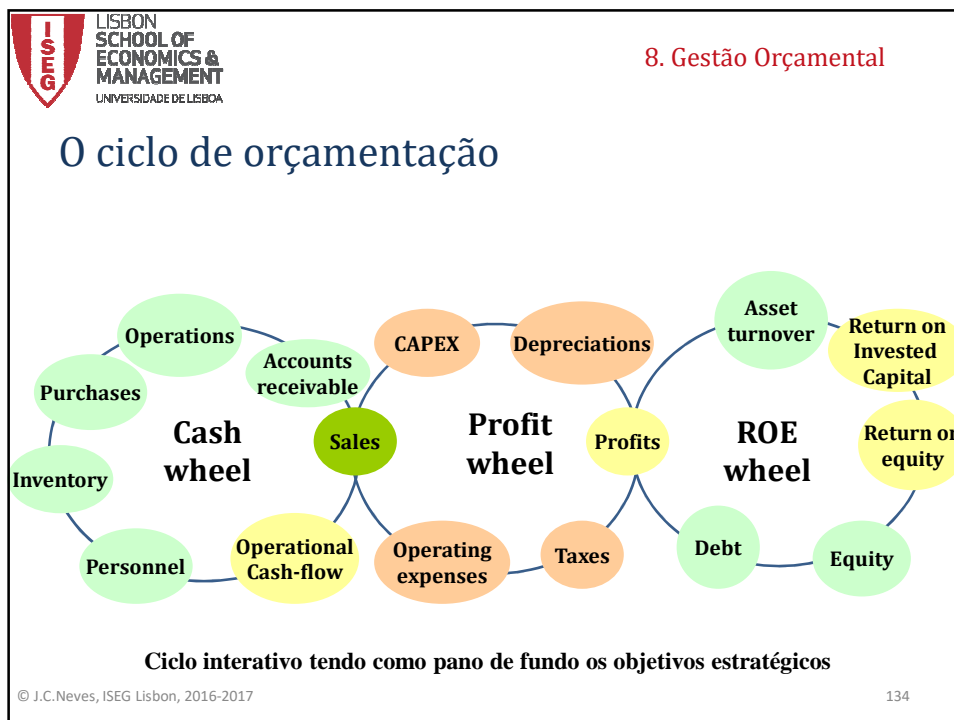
ISEG
LISBON SCHOOL OF ECONOMICS & MANAGEMENT
UNIVERSIDADE DE LISBOA

8. Gestão Orçamental

O ciclo de orçamentação

Operations
Accounts receivable
Purchases
Cash wheel
Sales
Inventory
Personnel
Operational Cash-flow
CAPEX
Depreciations
Profit wheel
Profits
Operating expenses
Taxes
Asset turnover
Return on Invested Capital
ROE wheel
Return on equity
Debt
Equity

Ciclo interativo tendo como pano de fundo os objetivos estratégicos

© J.C.Neves, ISEG Lisbon, 2016-2017

134